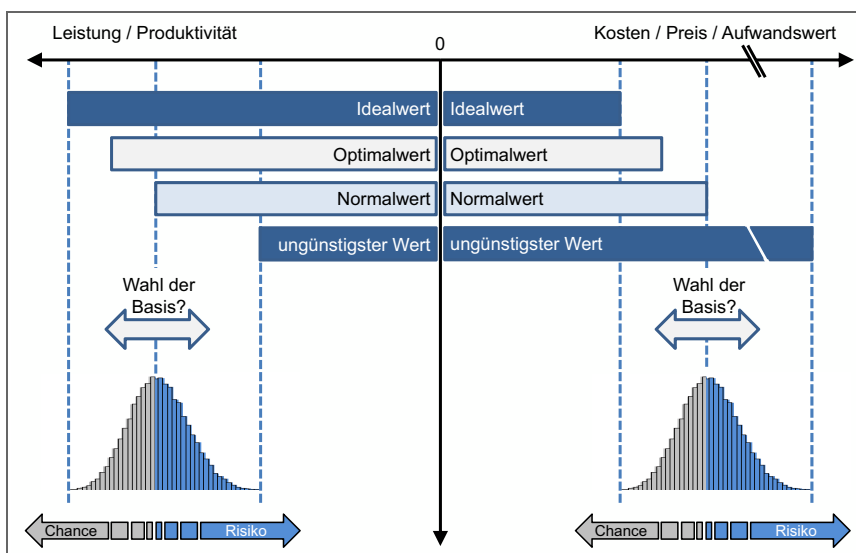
Leistung / Produktivität

0

Kosten / Preis / Aufwandswert

Idealwert

Idealwert

Optimalwert

Optimalwert

Normalwert

Normalwert

ungünstigster Wert

ungünstigster Wert

Wahl der Basis?

Wahl der Basis?

Chance

Risiko

Chance

Risiko